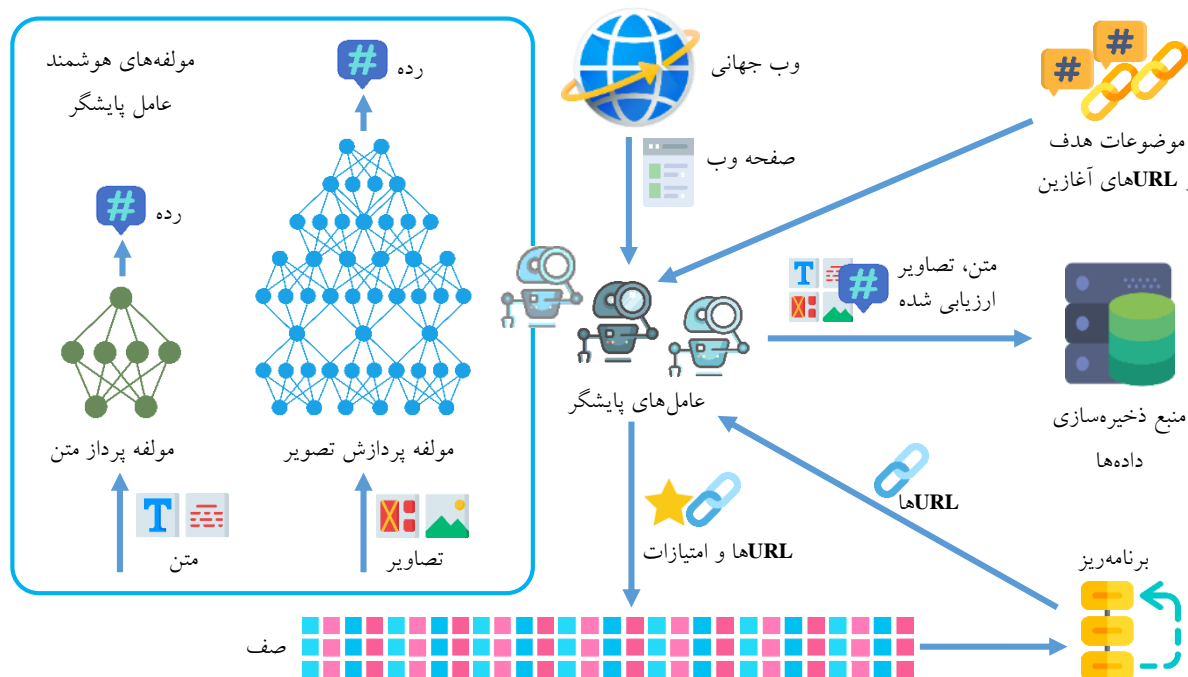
مولفه‌های هوشمند
عامل پایشگر

رده

رده

مولفه پرداز متن

مولفه پردازش تصویر

متن

تصاویر

وب جهانی

صفحه وب

موضوعات هدف
و URLهای آغازین

متن، تصاویر
ارزیابی شده

عامل‌های پایشگر

منبع ذخیره‌سازی
داده‌ها

URLها

URLها و امتیازات

برنامه‌ریز

صف